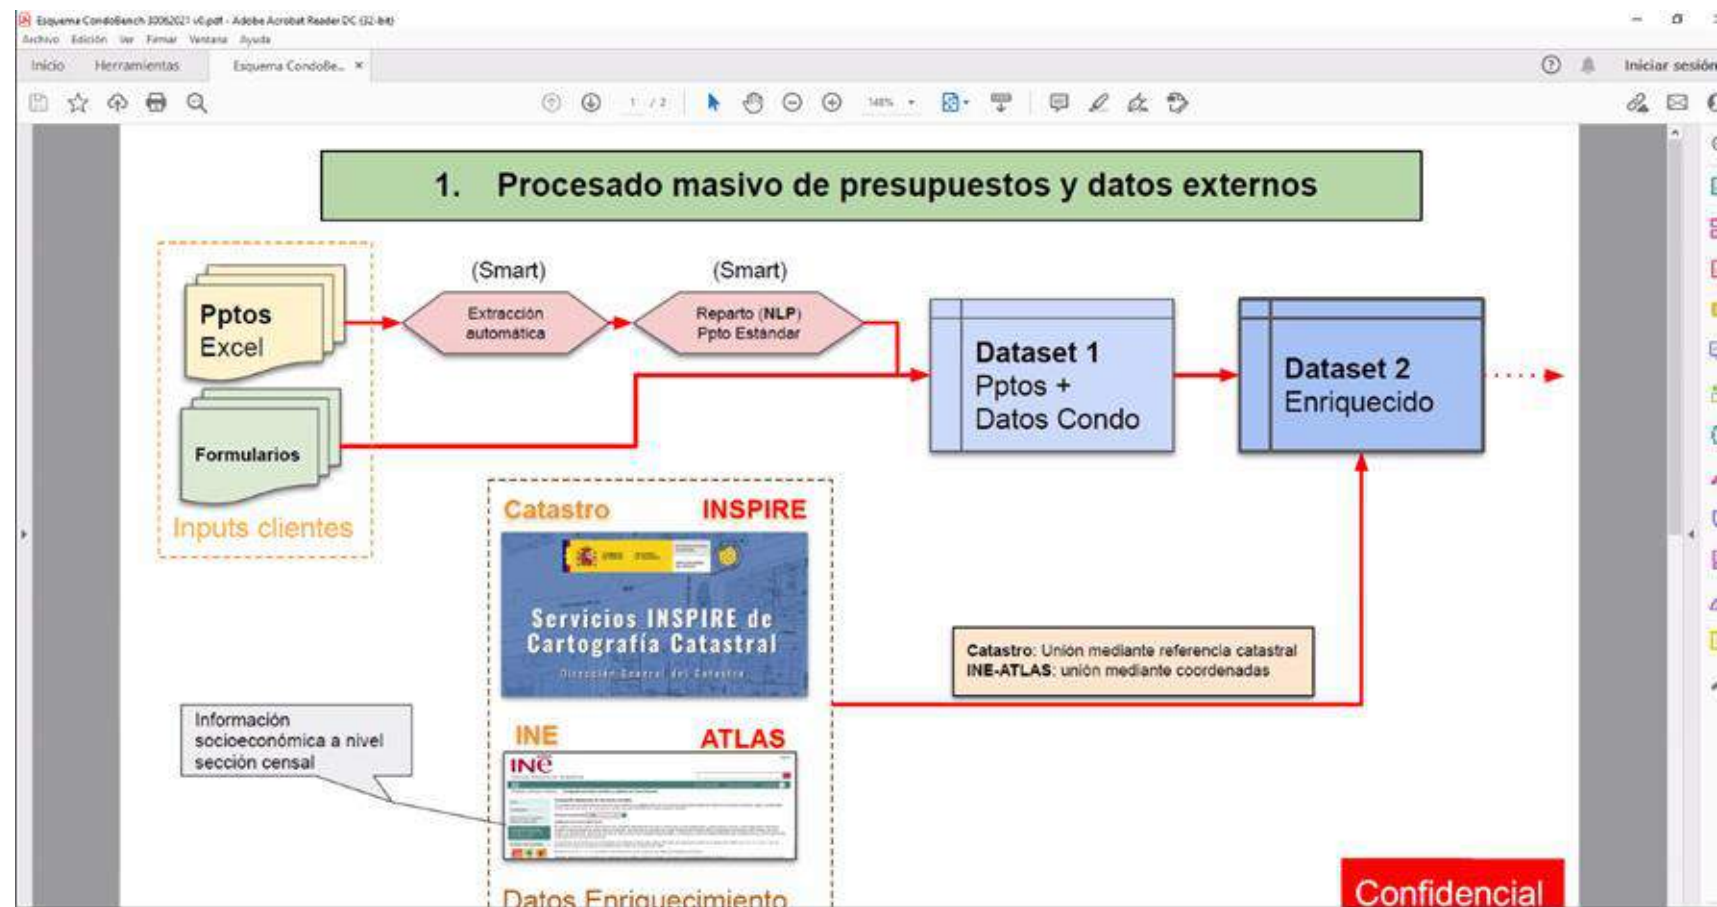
Esquema CondoBench 30062021 v0.pdf - Adobe Acrobat Reader DC (32-bit)
Archivo Edición Ver Firmar Ventana Ayuda
Inicio Herramientas Esquema CondoBe... ×
Iniciar sesión
1 / 2
148%

1. Procesado masivo de presupuestos y datos externos

Pptos Excel

Formularios

Inputs clientes

(Smart)
Extracción automática

(Smart)
Reparto (NLP) Ppto Estándar

Dataset 1
Pptos +
Datos Condo

Dataset 2
Enriquecido

Catastro INSPIRE
Servicios INSPIRE de Cartografía Catastral
Dirección General del Catastro

Catastro: Unión mediante referencia catastral
INE-ATLAS: unión mediante coordenadas

Información socioeconómica a nivel sección censal

INE ATLAS
INE

Datos Enriquecimiento

Confidencial